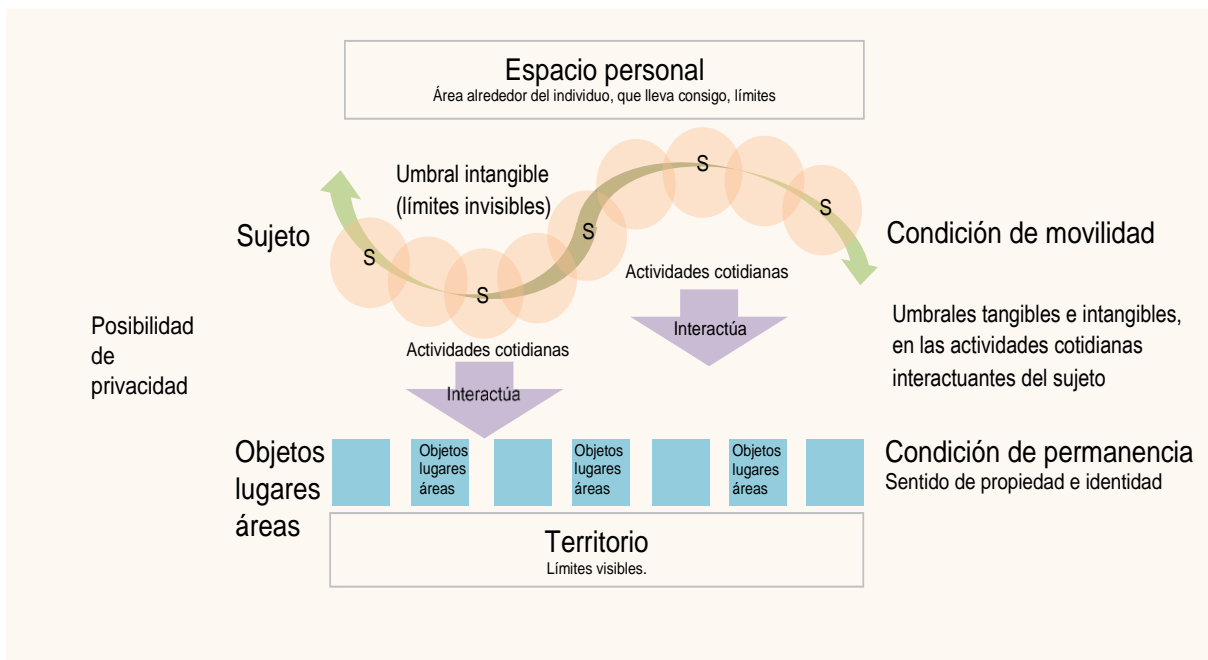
Espacio personal
Área alrededor del individuo, que lleva consigo, límites

Umbral intangible (límites invisibles)

Sujeto

S

S

S

S

S

Condición de movilidad

Actividades cotidianas

Interactúa

Posibilidad de privacidad

Umbrales tangibles e intangibles, en las actividades cotidianas interactuantes del sujeto

Actividades cotidianas

Interactúa

Objetos lugares áreas

Objetos lugares áreas

Objetos lugares áreas

Objetos lugares áreas

Condición de permanencia
Sentido de propiedad e identidad

Territorio
Límites visibles.